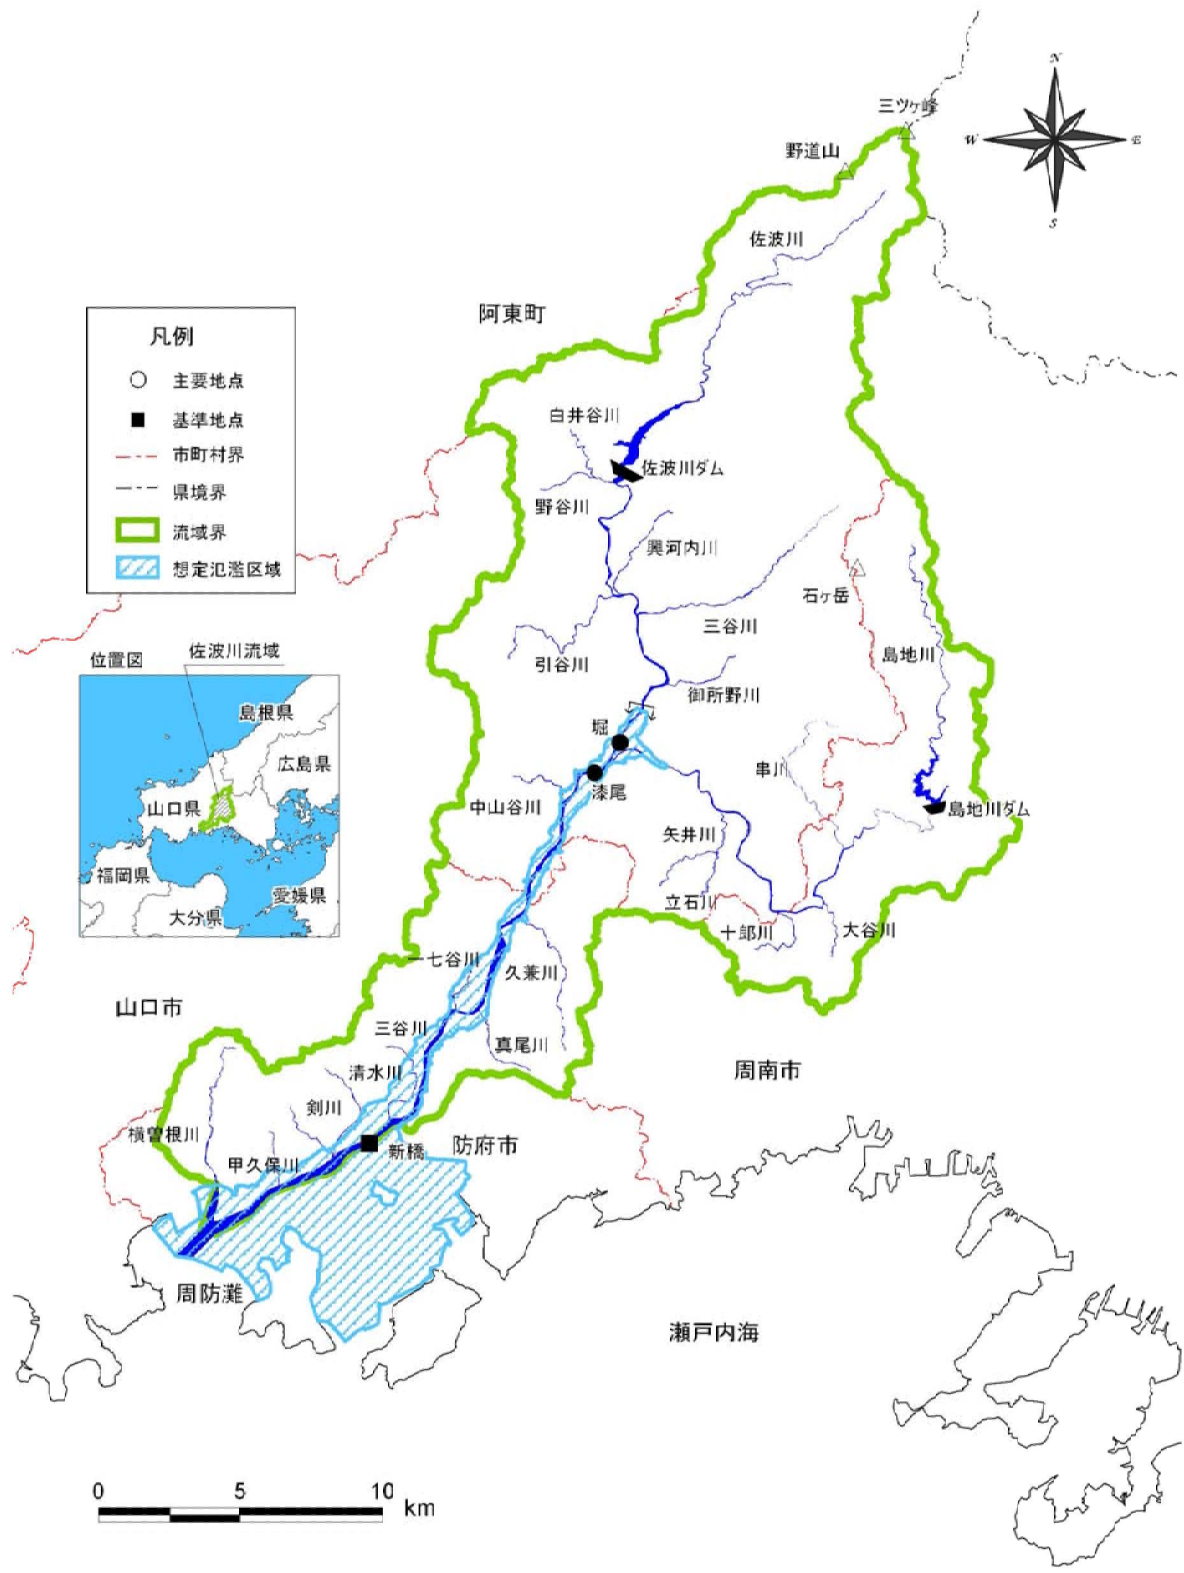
三ツヶ峰
N
W
E
S
野道山
佐波川
阿東町
凡例
主要地点
基準地点
市町村界
県境界
流域界
想定氾濫区域
白井谷川
佐波川ダム
野谷川
興河内川
石ヶ岳
三谷川
島地川
引谷川
御所野川
位置図
佐波川流域
島根県
広島県
山口県
福岡県
愛媛県
大分県
堀
漆尾
串川
中山谷川
島地川ダム
矢井川
立石川
十郎川
大谷川
一七谷川
久兼川
山口市
三谷川
真尾川
周南市
清水川
剣川
横曽根川
新橋
防府市
甲久保川
周防灘
瀬戸内海
0
5
10
km